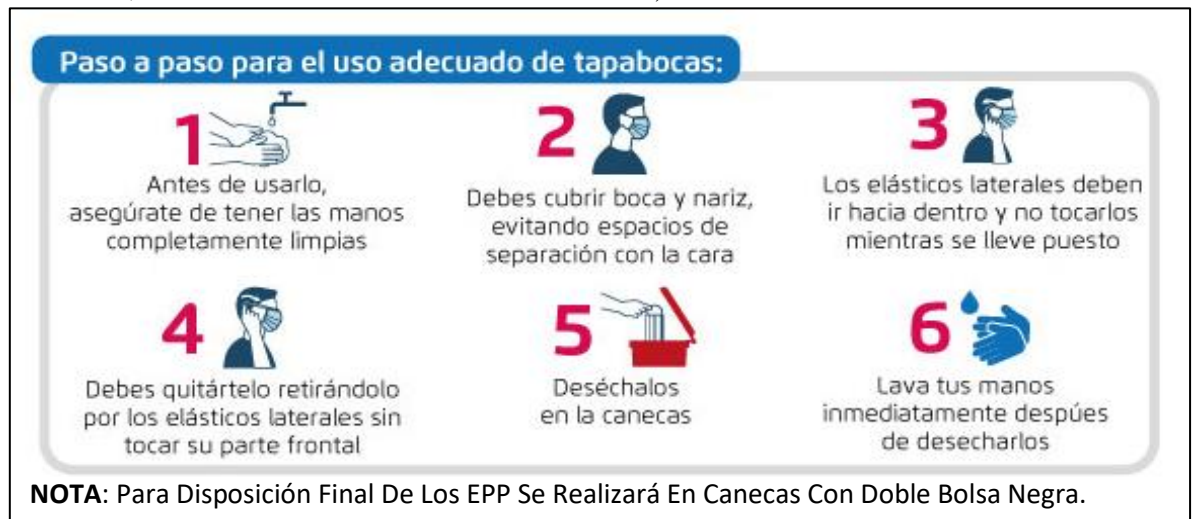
Paso a paso para el uso adecuado de tapabocas:

1
Antes de usarlo, asegúrate de tener las manos completamente limpias

2
Debes cubrir boca y nariz, evitando espacios de separación con la cara

3
Los elásticos laterales deben ir hacia dentro y no tocarlos mientras se lleve puesto

4
Debes quitártelo retirándolo por los elásticos laterales sin tocar su parte frontal

5
Deséchalos en la canecas

6
Lava tus manos inmediatamente despúes de desecharlos

**NOTA**: Para Disposición Final De Los EPP Se Realizará En Canecas Con Doble Bolsa Negra.